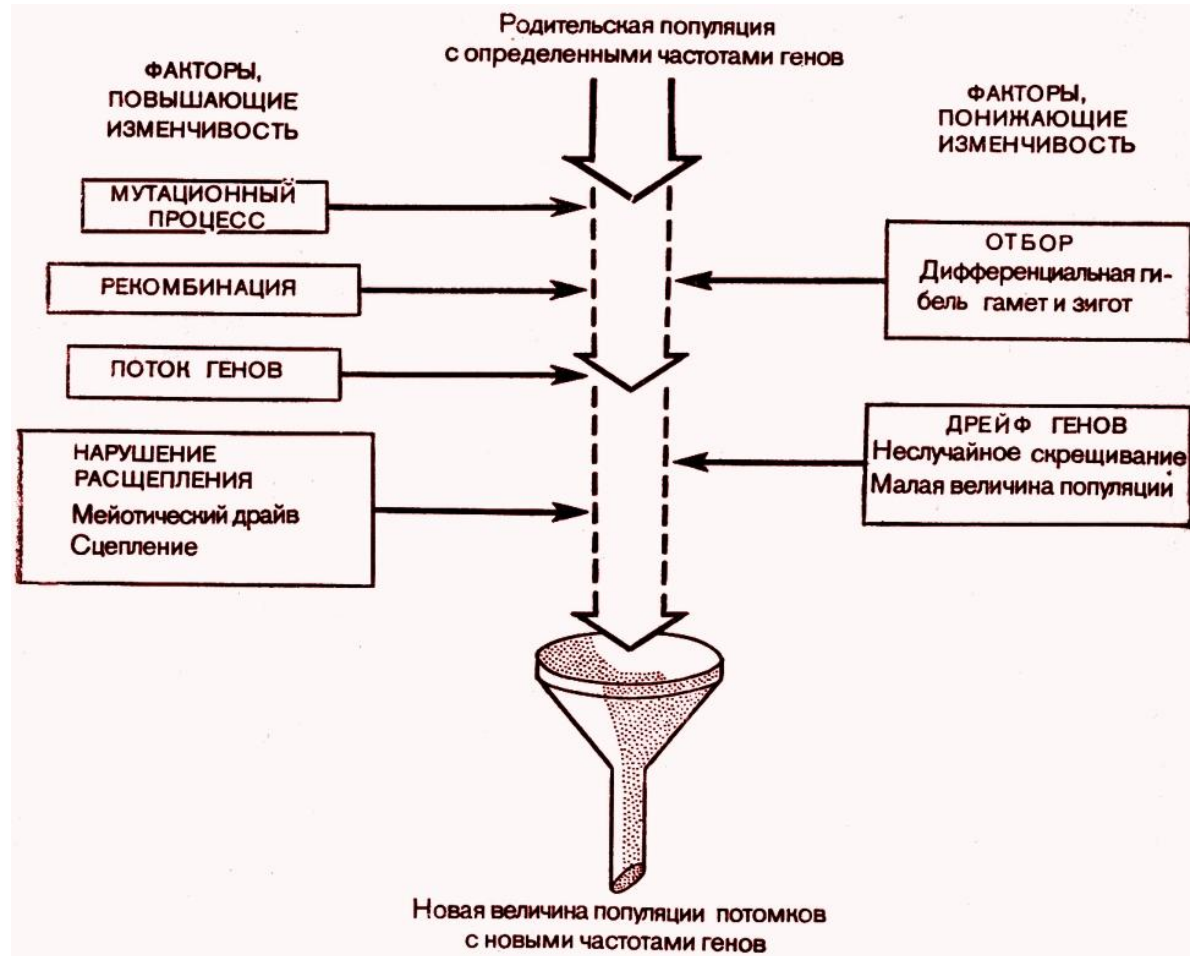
Родительская популяция с определенными частотами генов

ФАКТОРЫ, ПОВЫШАЮЩИЕ ИЗМЕНЧИВОСТЬ

ФАКТОРЫ, ПОНИЖАЮЩИЕ ИЗМЕНЧИВОСТЬ

МУТАЦИОННЫЙ ПРОЦЕСС

РЕКОМБИНАЦИЯ

ПОТОК ГЕНОВ

НАРУШЕНИЕ РАСЩЕПЛЕНИЯ
Мейотический драйв
Сцепление

ОТБОР
Дифференциальная гибель гамет и зигот

ДРЕЙФ ГЕНОВ
Неслучайное скрещивание
Малая величина популяций

Новая величина популяции потомков с новыми частотами генов